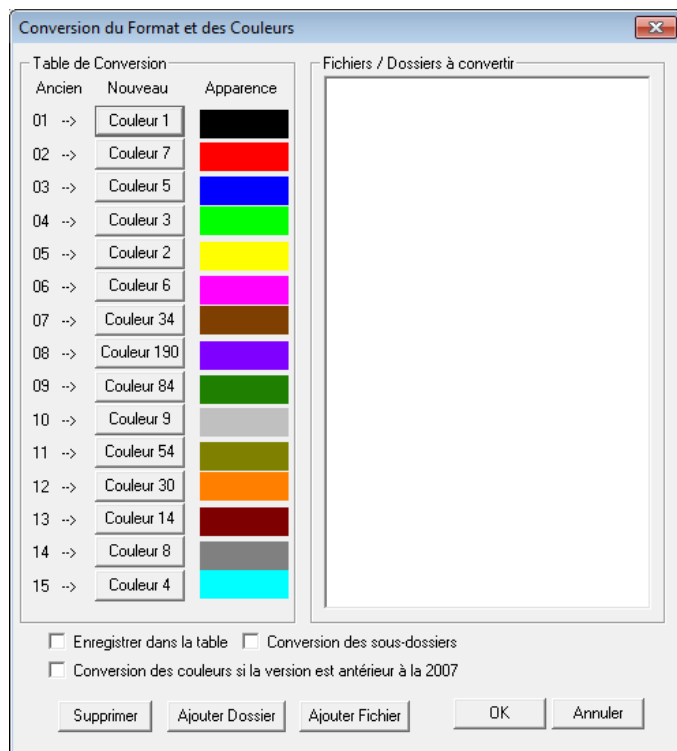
Conversion du Format et des Couleurs

Table de Conversion

| Ancien | Nouveau | Apparence |
|---|---|---|
| 01 --> | Couleur 1 | |
| 02 --> | Couleur 7 | |
| 03 --> | Couleur 5 | |
| 04 --> | Couleur 3 | |
| 05 --> | Couleur 2 | |
| 06 --> | Couleur 6 | |
| 07 --> | Couleur 34 | |
| 08 --> | Couleur 190 | |
| 09 --> | Couleur 84 | |
| 10 --> | Couleur 9 | |
| 11 --> | Couleur 54 | |
| 12 --> | Couleur 30 | |
| 13 --> | Couleur 14 | |
| 14 --> | Couleur 8 | |
| 15 --> | Couleur 4 | |

Fichiers / Dossiers à convertir

Enregistrer dans la table
Conversion des sous-dossiers
Conversion des couleurs si la version est antérieur à la 2007

Supprimer
Ajouter Dossier
Ajouter Fichier
OK
Annuler